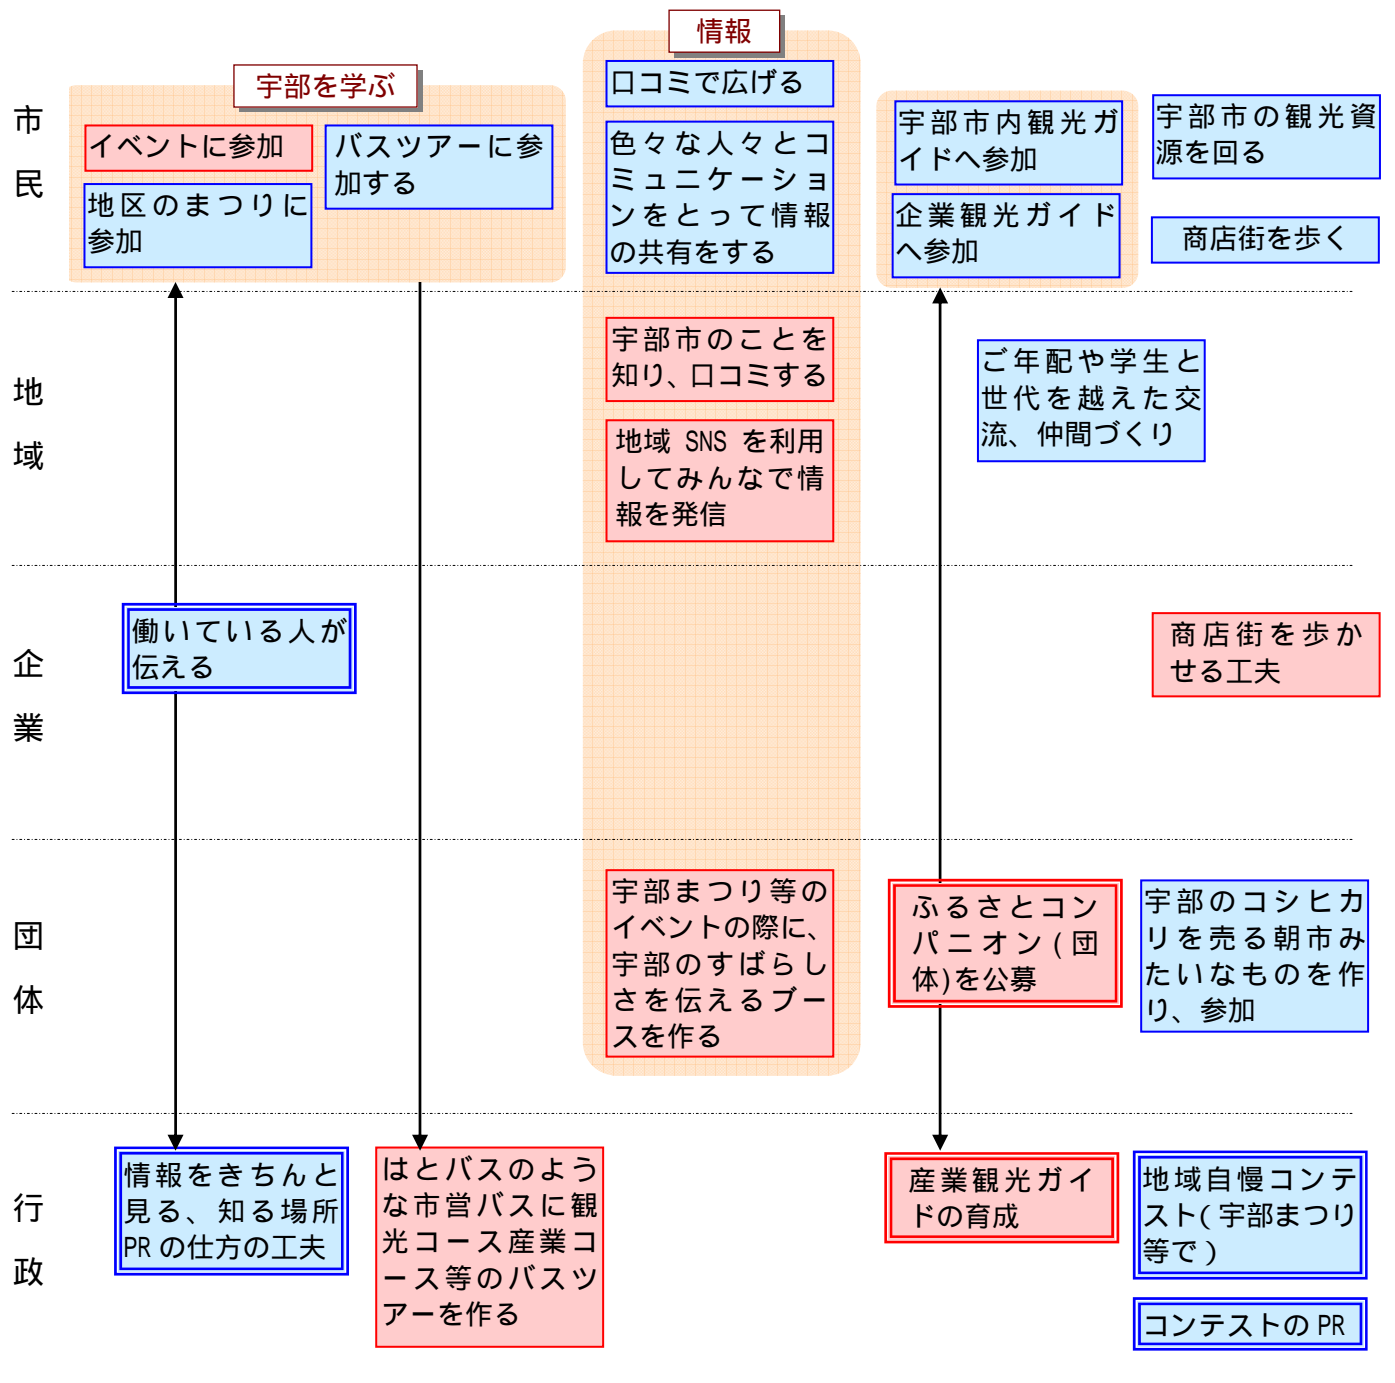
市民

宇部を学ぶ

イベントに参加

バスツアーに参加する

地区のまつりに参加

情報

口コミで広げる

色々な人々とコミュニケーションをとって情報の共有をする

宇部市内観光ガイドへ参加

企業観光ガイドへ参加

宇部市の観光資源を回る

商店街を歩く

地域

宇部市のことを知り、口コミする

地域 SNS を利用してみんなで情報を発信

ご年配や学生と世代を越えた交流、仲間づくり

企業

働いている人が伝える

商店街を歩かせる工夫

団体

宇部まつり等のイベントの際に、宇部のすばらしさを伝えるブースを作る

ふるさとコンパニオン(団体)を公募

宇部のコシヒカリを売る朝市みたいなものを作り、参加

行政

情報をきちんと見る、知る場所PR の仕方の工夫

はとバスのような市営バスに観光コース産業コース等のバスツアーを作る

産業観光ガイドの育成

地域自慢コンテスト(宇部まつり等で)

コンテストの PR